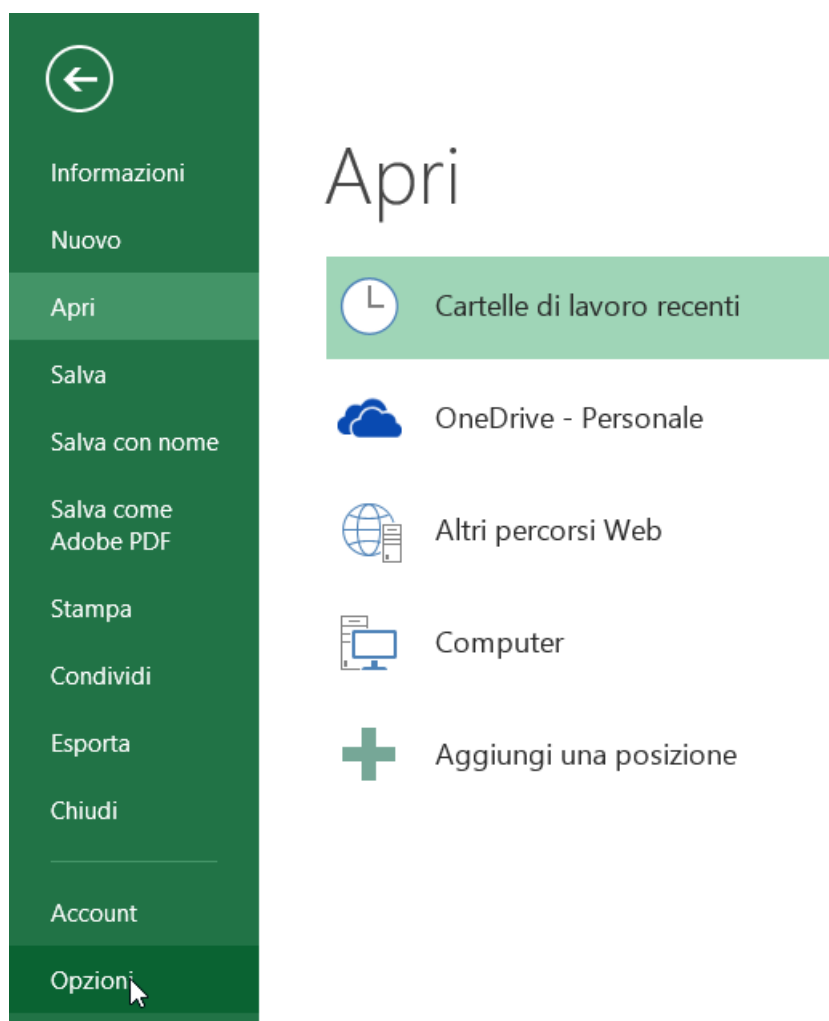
Informazioni
Nuovo
Apri
Salva
Salva con nome
Salva come Adobe PDF
Stampa
Condividi
Esporta
Chiudi
Account
Opzioni

Apri

Cartelle di lavoro recenti
OneDrive - Personale
Altri percorsi Web
Computer
Aggiungi una posizione